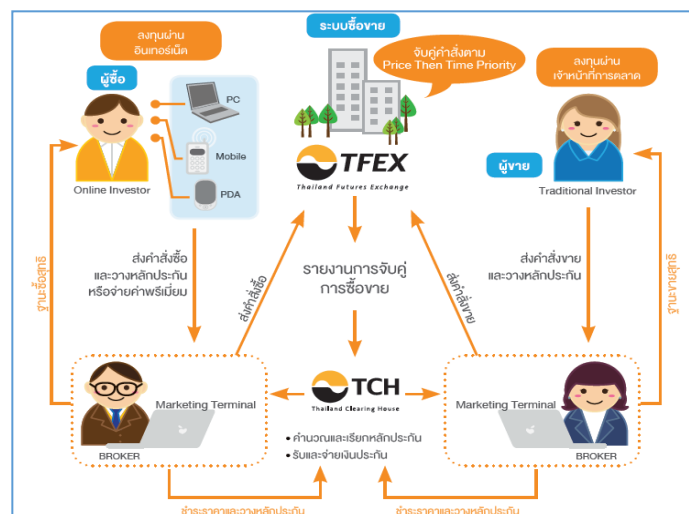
ลงทุนผ่าน
อินเทอร์เน็ต

ผู้ซื้อ

PC
Mobile
PDA

Online Investor

ระบบซื้อขาย

จับคู่คำสั่งตาม
Price Then Time Priority

TFEX
Thailand Futures Exchange

ลงทุนผ่าน
เจ้าหน้าที่การตลาด

ผู้ขาย

Traditional Investor

ฐานะซื้อสุทธิ

ส่งคำสั่งซื้อ
และวางหลักประกัน
หรือจ่ายค่าพรีเมี่ยม

ส่งคำสั่งซื้อ

รายงานการจับคู่
การซื้อขาย

ส่งคำสั่งขาย

ส่งคำสั่งขาย
และวางหลักประกัน

ฐานะขายสุทธิ

Marketing Terminal

BROKER

TCH
Thailand Clearing House

• คำนวณและเรียกหลักประกัน
• รับและจ่ายเงินประกัน

Marketing Terminal

BROKER

ชำระราคาและวางหลักประกัน

ชำระราคาและวางหลักประกัน